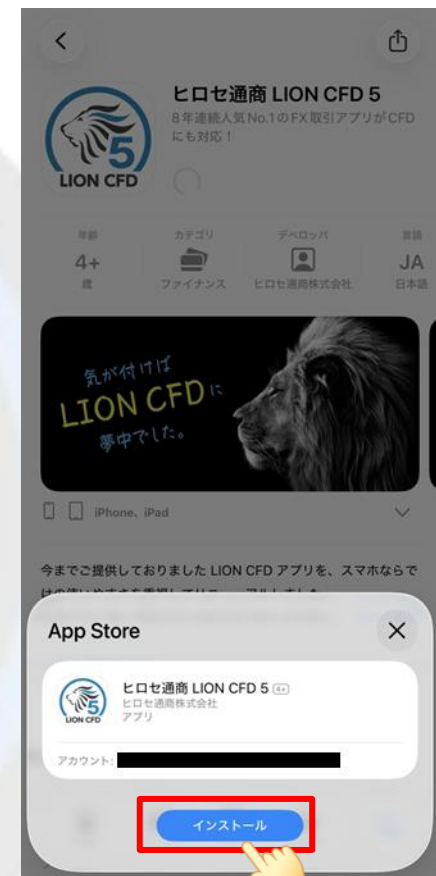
ヒロセ通商 LION CFD 5

8年連続人気No.1のFX取引アプリがCFDにも対応！

LION CFD 5

年齢
4+
歳

カテゴリ
ファイナンス

デベロッパ
ヒロセ通商株式会社

言語
JA
日本語

気が付けば
LION CFDに
夢中でした。

iPhone、iPad

今までご提供しておりましたLION CFDアプリを、スマホならでは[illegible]

App Store

ヒロセ通商 LION CFD 5 4+
ヒロセ通商株式会社
アプリ

LION CFD 5

アカウント:

インストール